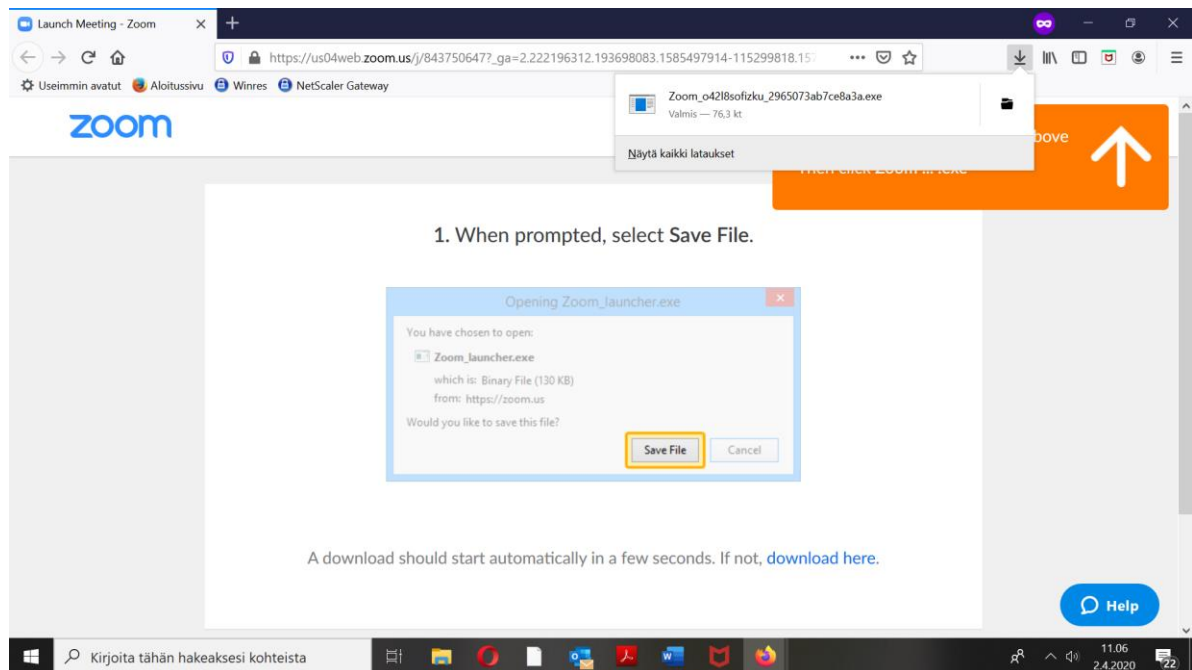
Launch Meeting - Zoom

https://us04web.zoom.us/j/843750647?_ga=2.222196312.193698083.1585497914-115299818.15

Useimmin avatut Aloitussivu Winres NetScaler Gateway

zoom

Zoom_o42l8sofizku_2965073ab7ce8a3a.exe
Valmis — 76,3 kt

Näytä kaikki lataukset

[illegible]bove
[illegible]

1. When prompted, select Save File.

Opening Zoom_launcher.exe

You have chosen to open:

Zoom_launcher.exe

which is: Binary File (130 KB)

from: https://zoom.us

Would you like to save this file?

Save File Cancel

A download should start automatically in a few seconds. If not, download here.

Help

Kirjoita tähän hakeaksesi kohteista

11.06
2.4.2020

22